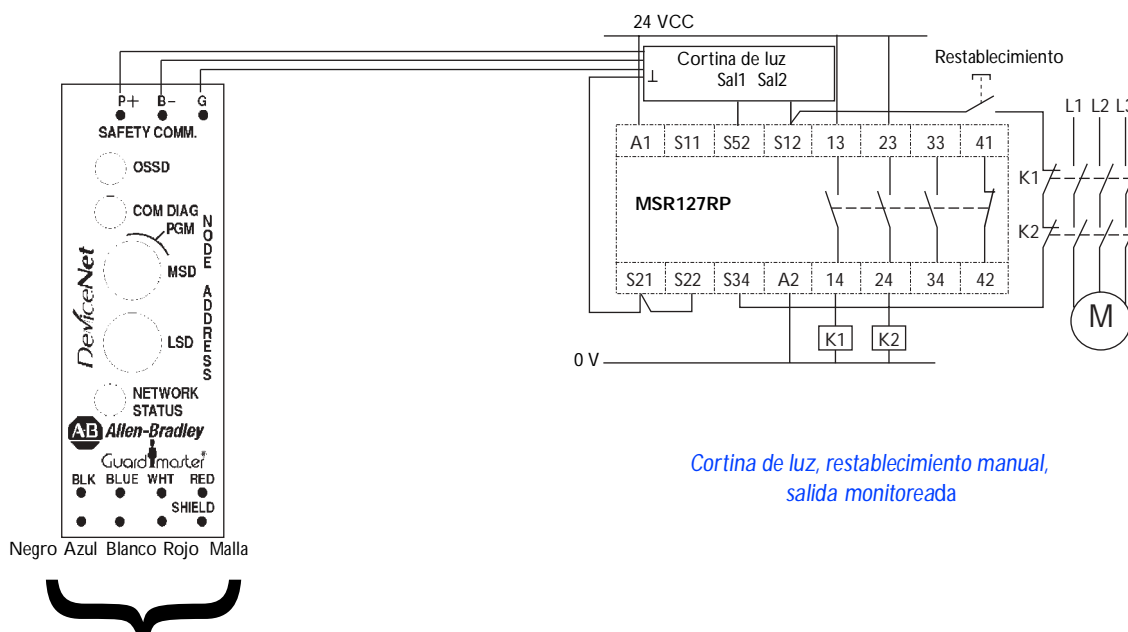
24 VCC

Cortina de luz
Sal1 Sal2

Restablecimiento

L1 L2 L3

P+ B– G
SAFETY COMM.
OSSD
COM DIAG
PGM
NODE
MSD
ADDRESS
LSD
DeviceNet
NETWORK STATUS
AB Allen-Bradley
Guardmaster
BLK BLUE WHT RED
SHIELD

Negro Azul Blanco Rojo Malla

| A1 | S11 | S52 | S12 | 13 | 23 | 33 | 41 |
|---|---|---|---|---|---|---|---|

MSR127RP

| S21 | S22 | S34 | A2 | 14 | 24 | 34 | 42 |
|---|---|---|---|---|---|---|---|

K1
K2
K1 K2
M

0 V

Cortina de luz, restablecimiento manual, salida monitoreada